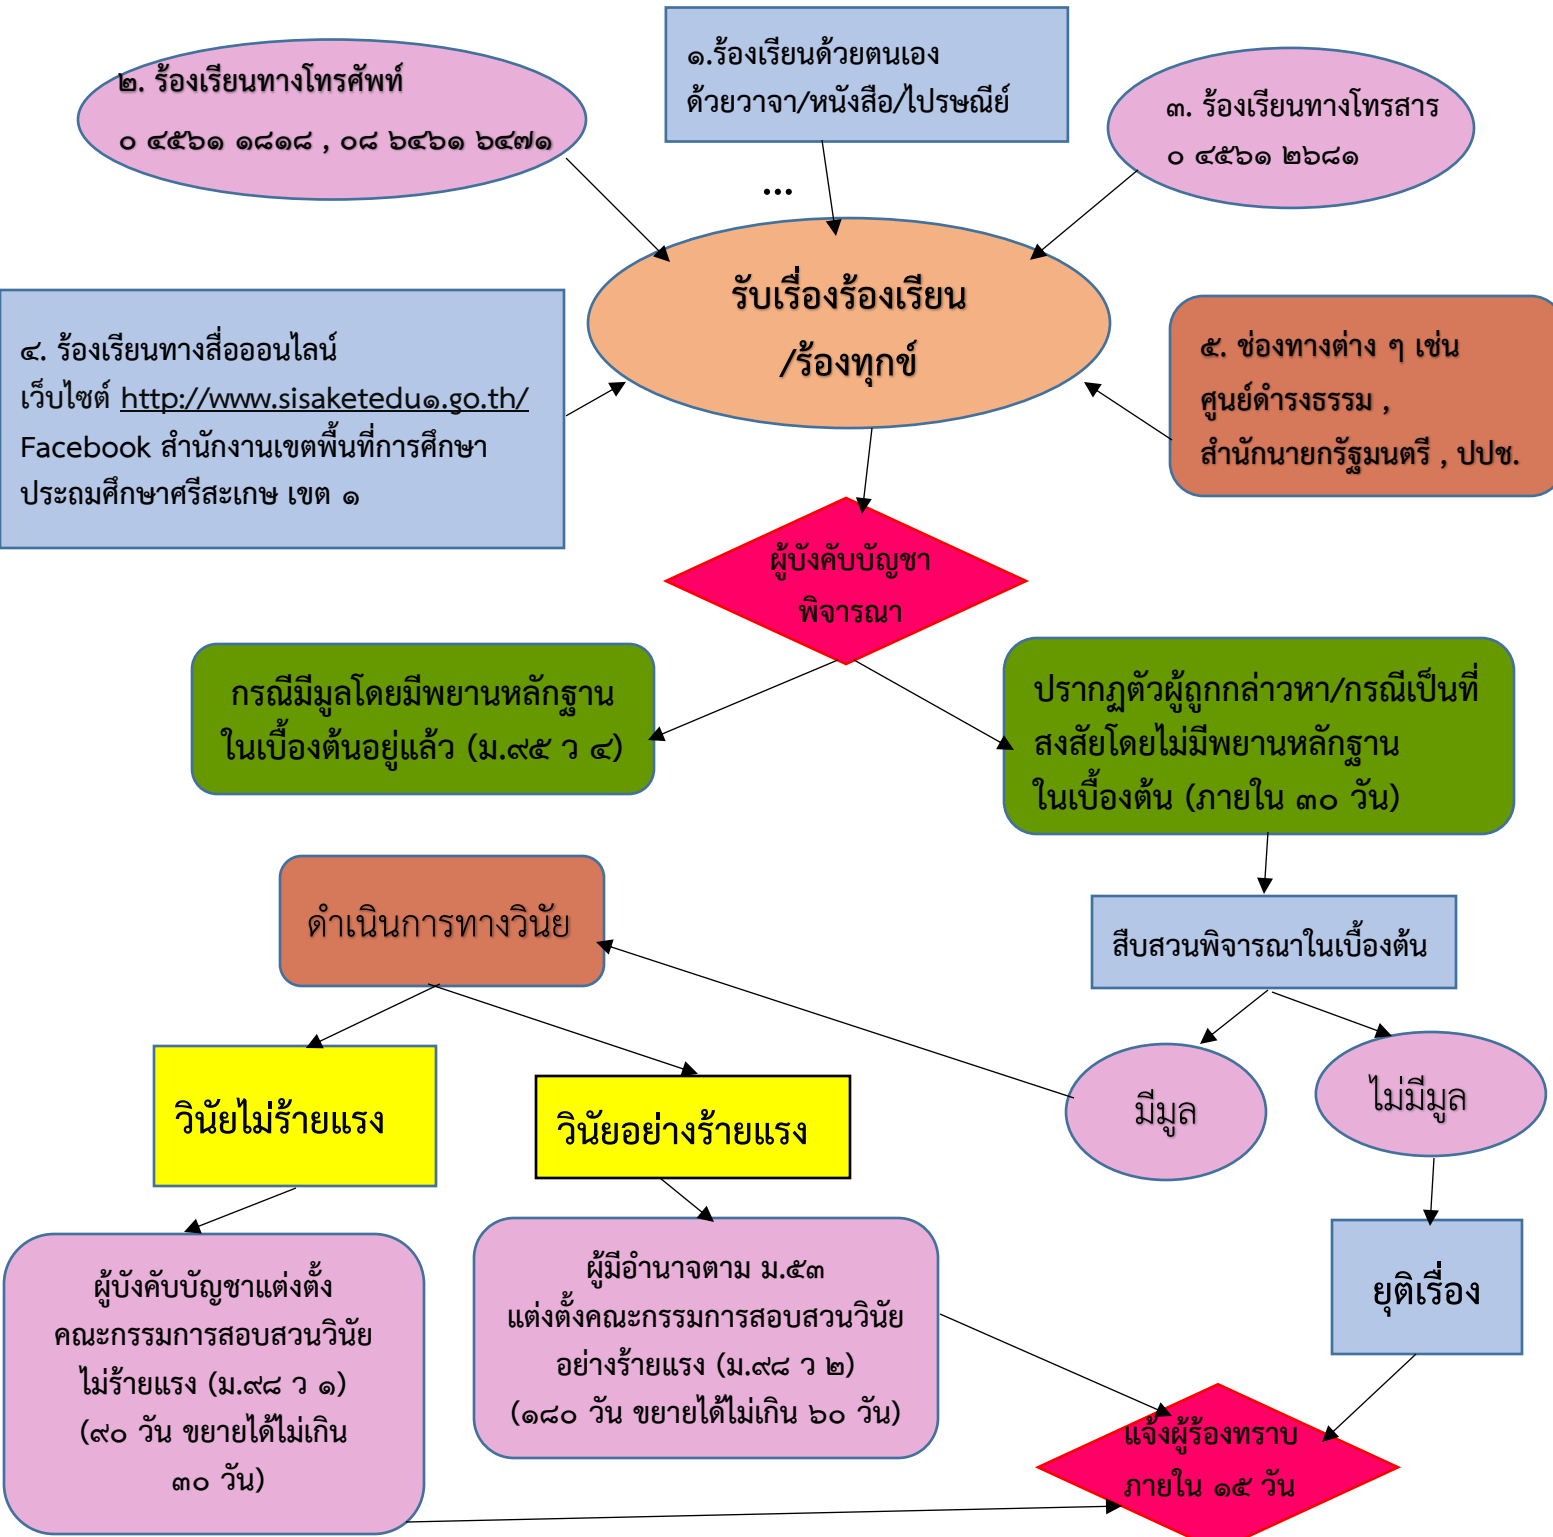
๒. ร้องเรียนทางโทรศัพท์
๐ ๔๕๖๑ ๑๘๑๘ , ๐๘ ๖๔๖๑ ๖๔๗๑

๑.ร้องเรียนด้วยตนเอง
ด้วยวาจา/หนังสือ/ไปรษณีย์

๓. ร้องเรียนทางโทรสาร
๐ ๔๕๖๑ ๒๖๘๑

...

รับเรื่องร้องเรียน
/ร้องทุกข์

๔. ร้องเรียนทางสื่อออนไลน์
เว็บไซต์ http://www.sisaketedu๑.go.th/
Facebook สำนักงานเขตพื้นที่การศึกษาประถมศึกษาศรีสะเกษ เขต ๑

๕. ช่องทางต่าง ๆ เช่น
ศูนย์ดำรงธรรม ,
สำนักนายกรัฐมนตรี , ปปช.

ผู้บังคับบัญชา
พิจารณา

กรณีมีมูลโดยมีพยานหลักฐานในเบื้องต้นอยู่แล้ว (ม.๙๕ ว ๔)

ปรากฏตัวผู้ถูกกล่าวหา/กรณีเป็นที่สงสัยโดยไม่มีพยานหลักฐานในเบื้องต้น (ภายใน ๓๐ วัน)

ดำเนินการทางวินัย

สืบสวนพิจารณาในเบื้องต้น

วินัยไม่ร้ายแรง

วินัยอย่างร้ายแรง

มีมูล

ไม่มีมูล

ผู้บังคับบัญชาแต่งตั้ง
คณะกรรมการสอบสวนวินัย
ไม่ร้ายแรง (ม.๙๘ ว ๑)
(๙๐ วัน ขยายได้ไม่เกิน
๓๐ วัน)

ผู้มีอำนาจตาม ม.๕๓
แต่งตั้งคณะกรรมการสอบสวนวินัย
อย่างร้ายแรง (ม.๙๘ ว ๒)
(๑๘๐ วัน ขยายได้ไม่เกิน ๖๐ วัน)

ยุติเรื่อง

แจ้งผู้ร้องทราบ
ภายใน ๑๕ วัน